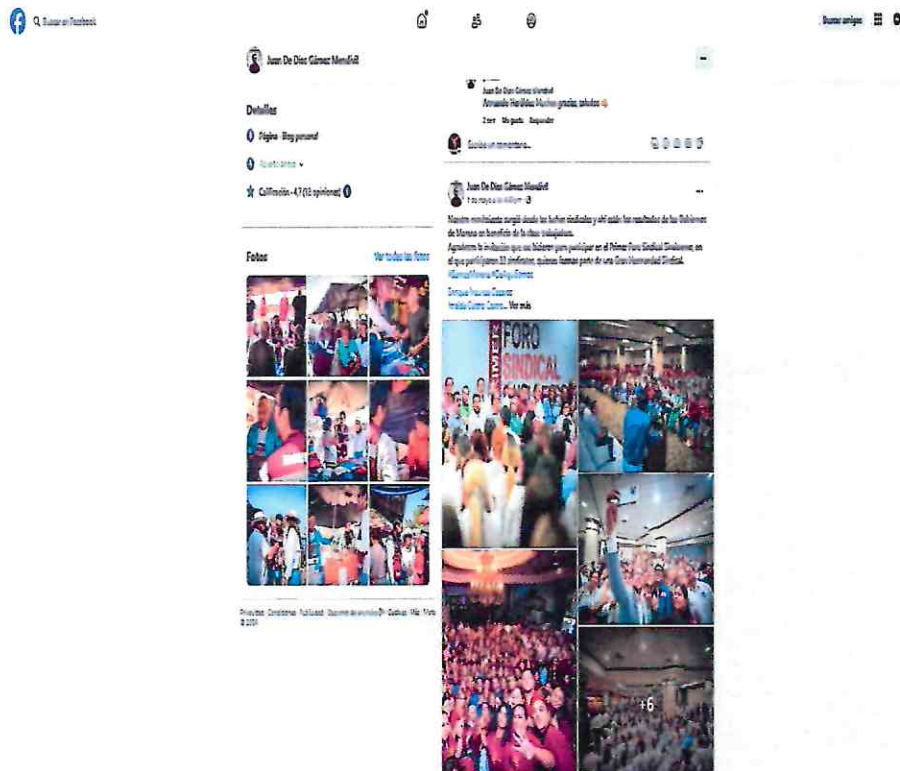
Buscar en Facebook

Buscar amigos

Juan De Dios Gámez Mendívil

Detalles

Página · Blog personal

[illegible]

Calificación · 4,7 (16 opiniones)

Fotos

Ver todas las fotos

Privacidad · Condiciones · Publicidad · Opciones de anuncios · Cookies · Más · Meta © 2024

Juan De Dios Gámez Mendívil
Armando Hernández Muchas gracias, saludos

2 sem Me gusta Responder

Escribe un comentario...

Juan De Dios Gámez Mendívil
1 de mayo a las 4:49 p.m.

Nuestro movimiento surgió desde las luchas sindicales y ahí están los resultados de los Gobiernos de Morena en beneficio de la clase trabajadora.

Agradezco la invitación que nos hicieron para participar en el Primer Foro Sindical Sinaloense, en el que participaron 33 sindicatos, quienes forman parte de una Gran Hermandad Sindical. #GámezMendívil #ConIgualdad

Enrique Inzunza Cázarez
Imelda Castro Castro... Ver más

FORO SINDICAL

+6